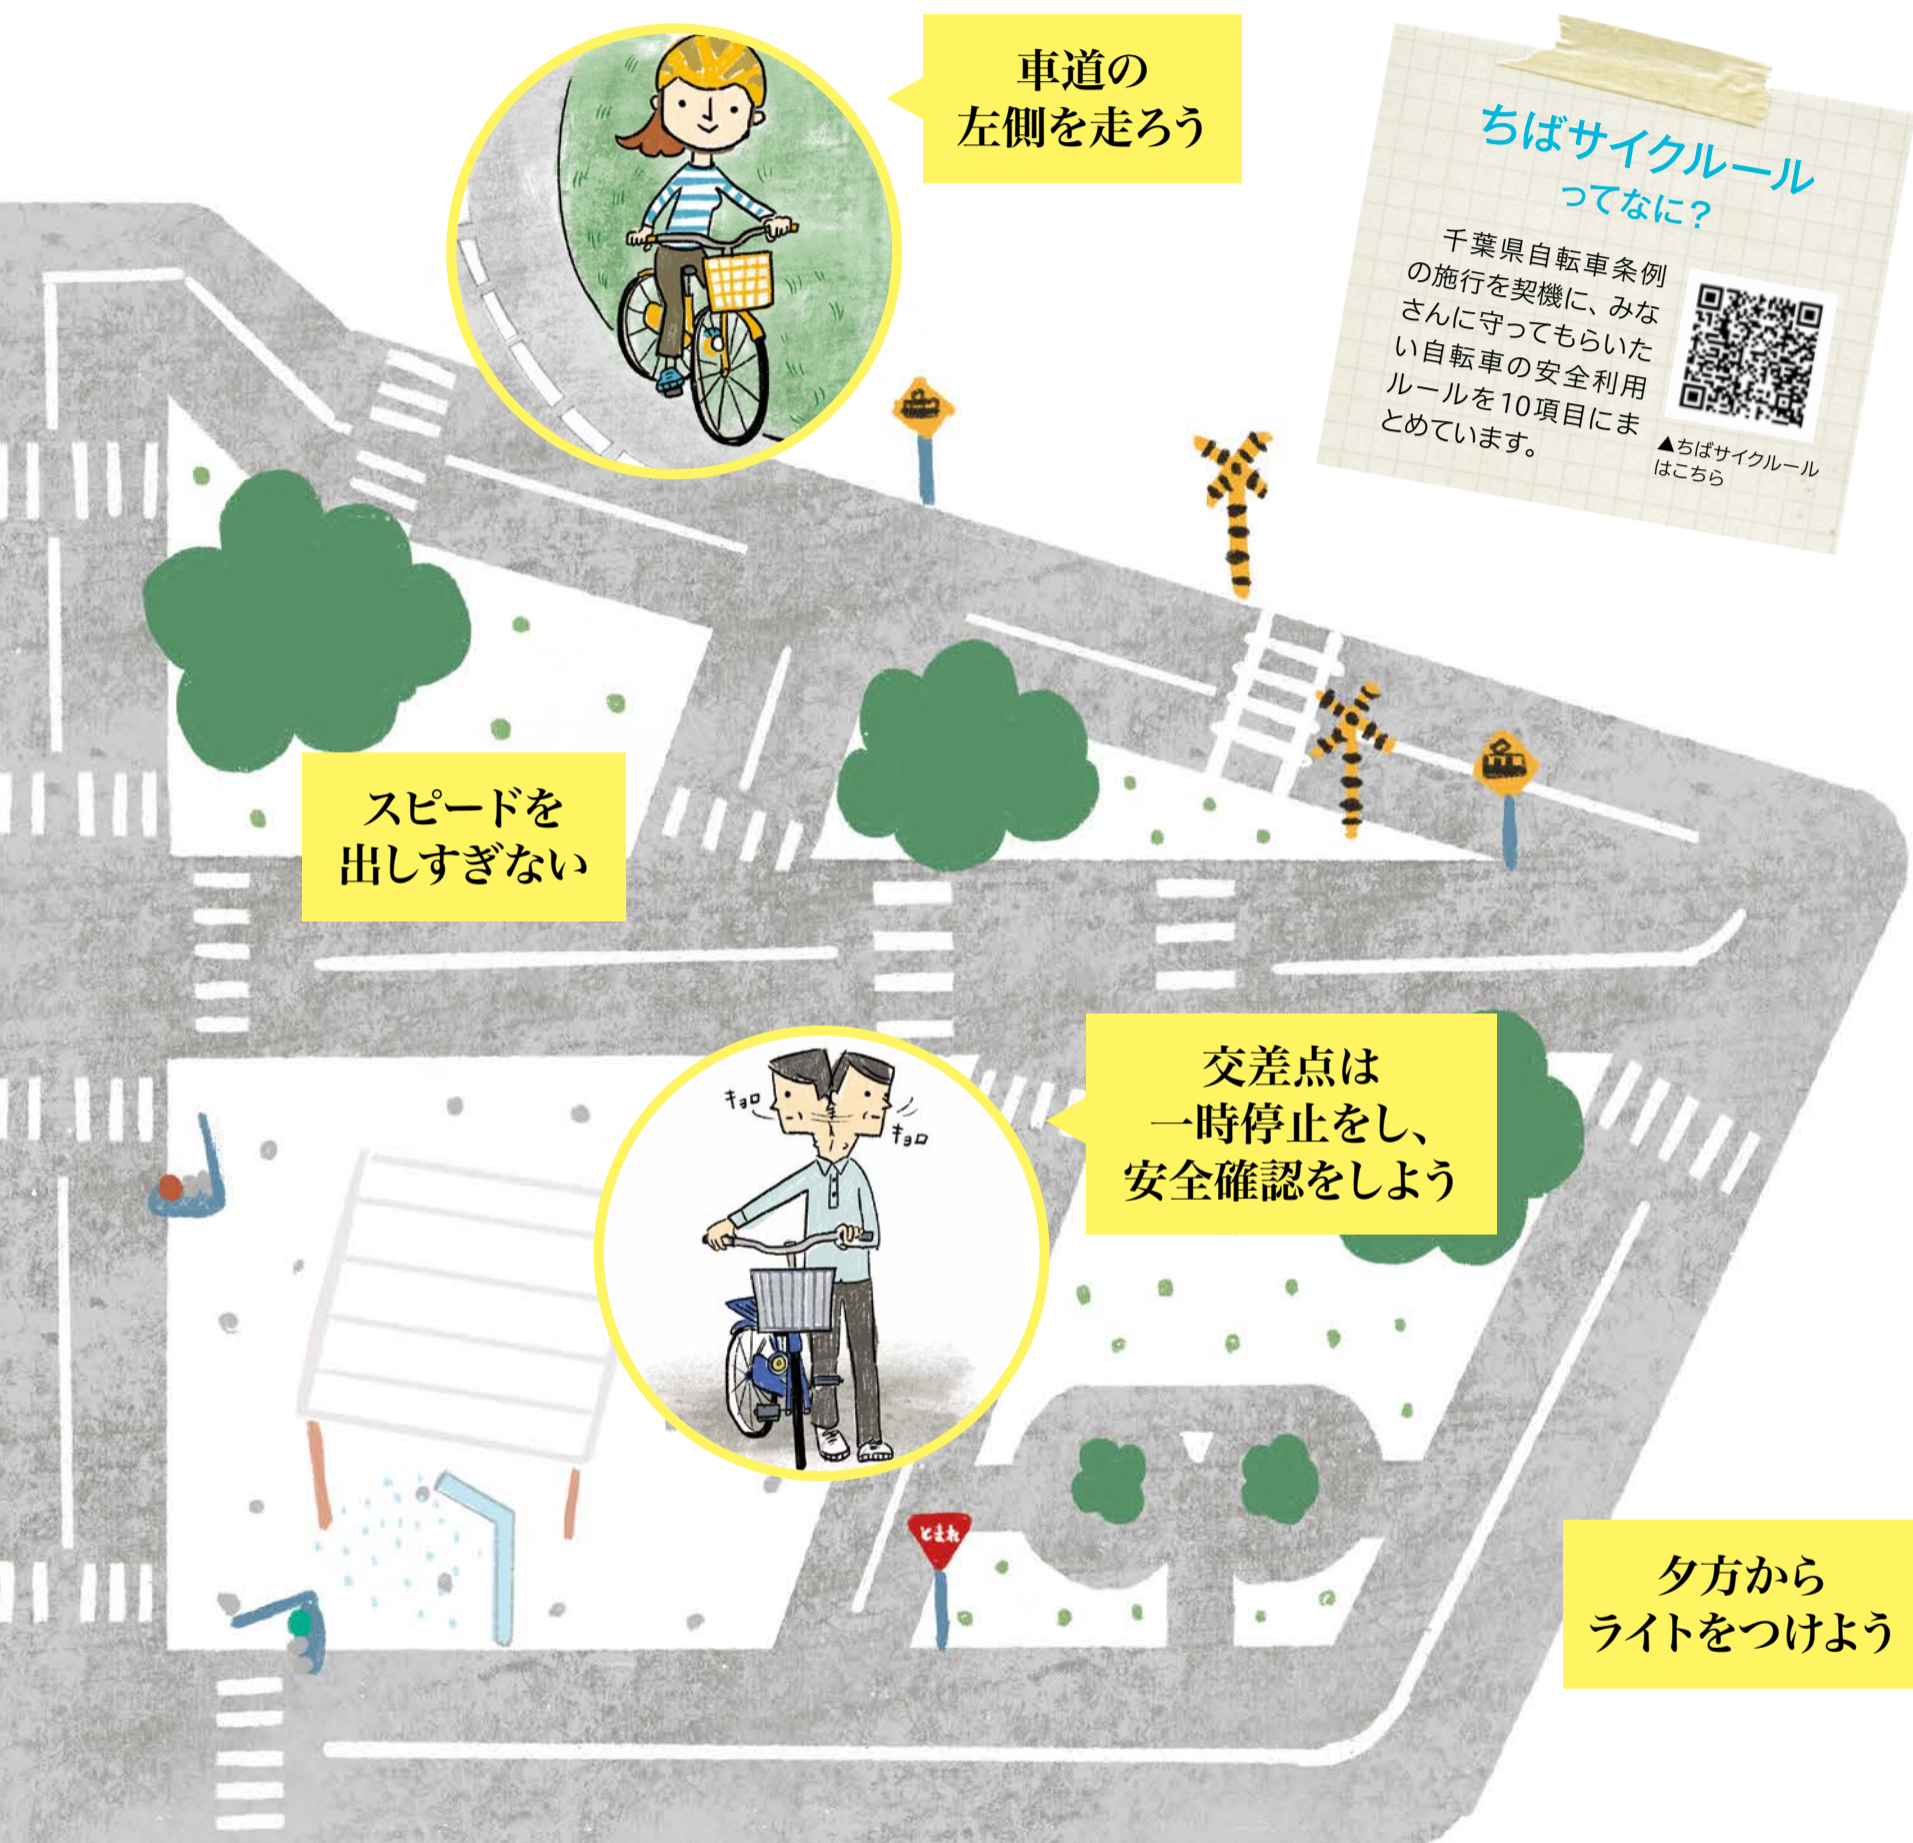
車道の
左側を走ろう

ちばサイクルール
ってなに?

千葉県自転車条例の施行を契機に、みなさんに守ってもらいたい自転車の安全利用ルールを10項目にまとめています。

▲ちばサイクルール
はこちら

スピードを
出しすぎない

キョロ
キョロ

交差点は
一時停止をし、
安全確認をしよう

とまれ

夕方から
ライトをつけよう